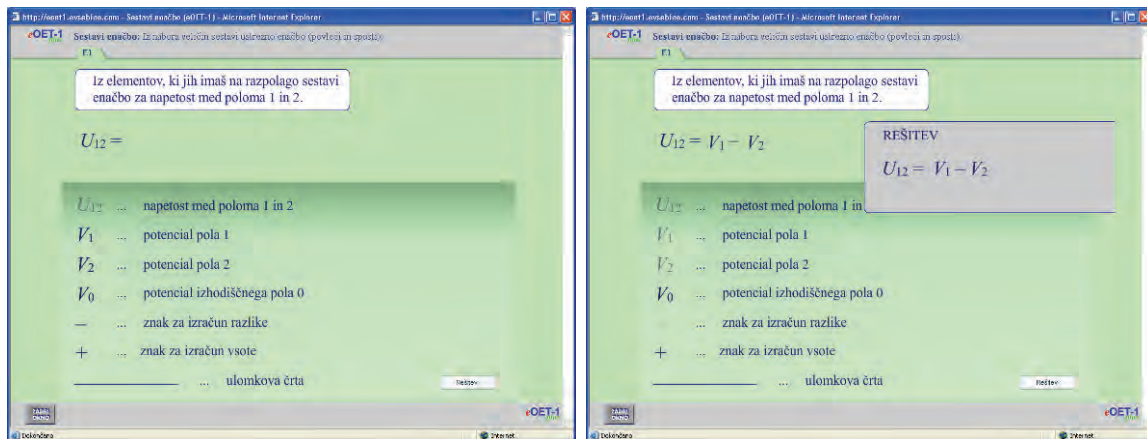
http://eoet1.avsabloo.com - Sestavi enačbo (eOET-1) - Microsoft Internet Explorer

eOET-1 Sestavi enačbo: Iz nabora veličin sestavi ustrezno enačbo (povleci in spusti)

r1

Iz elementov, ki jih imaš na razpolago sestavi enačbo za napetost med poloma 1 in 2.

$U_{12} =$

$U_{12}$ ... napetost med poloma 1 in 2

$V_1$ ... potencial pola 1

$V_2$ ... potencial pola 2

$V_0$ ... potencial izhodiščnega pola 0

$-$ ... znak za izračun razlike

$+$ ... znak za izračun vsote

... ulomkova črta

Rešitev

ZAPRI OKNO

eOET-1

Dokončano

Internet

http://eoet1.avsabloo.com - Sestavi enačbo (eOET-1) - Microsoft Internet Explorer

eOET-1 Sestavi enačbo: Iz nabora veličin sestavi ustrezno enačbo (povleci in spusti)

r1

Iz elementov, ki jih imaš na razpolago sestavi enačbo za napetost med poloma 1 in 2.

$U_{12} = V_1 - V_2$

REŠITEV

$U_{12} = V_1 - V_2$

$U_{12}$ ... napetost med poloma 1 in

$V_1$ ... potencial pola 1

$V_2$ ... potencial pola 2

$V_0$ ... potencial izhodiščnega pola 0

... znak za izračun razlike

$+$ ... znak za izračun vsote

... ulomkova črta

Rešitev

ZAPRI OKNO

eOET-1

Dokončano

Internet